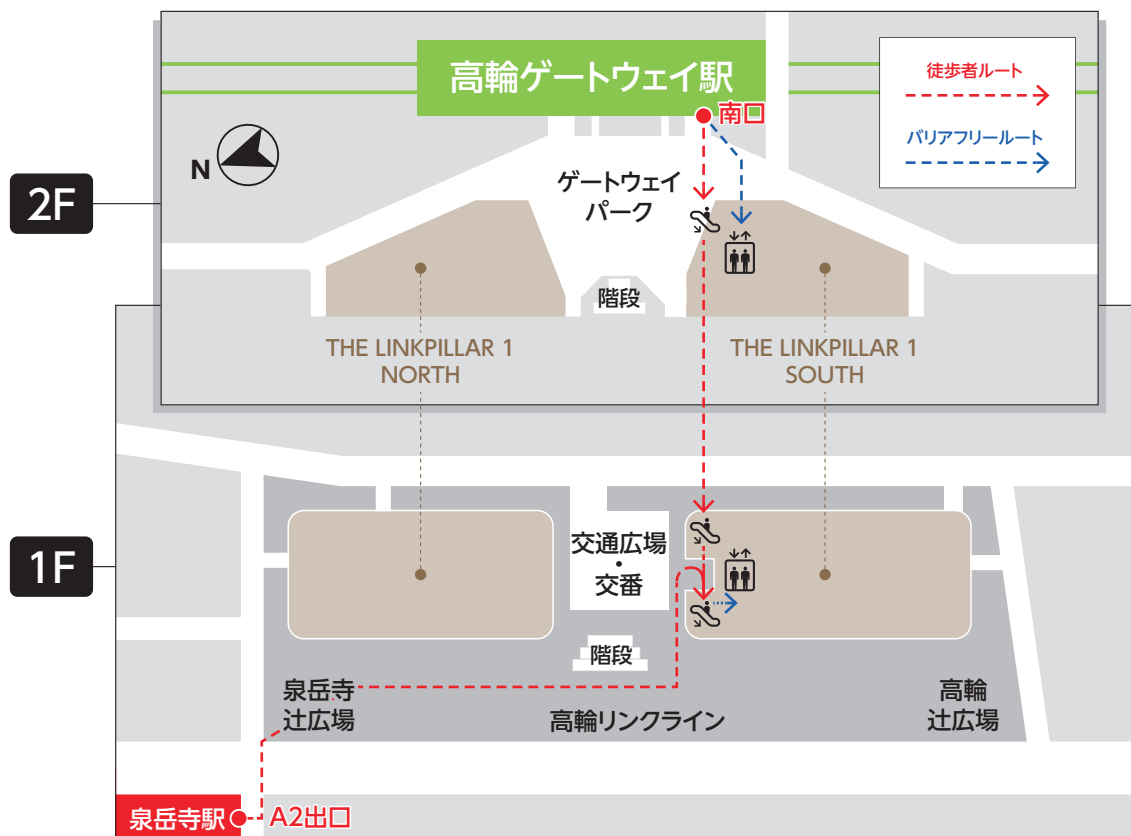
高輪ゲートウェイ駅

南口

徒歩者ルート

バリアフリールート

N

2F

ゲートウェイパーク

階段

THE LINKPILLAR 1 NORTH

THE LINKPILLAR 1 SOUTH

1F

交通広場・交番

階段

泉岳寺辻広場

高輪リンクライン

高輪辻広場

泉岳寺駅

A2出口